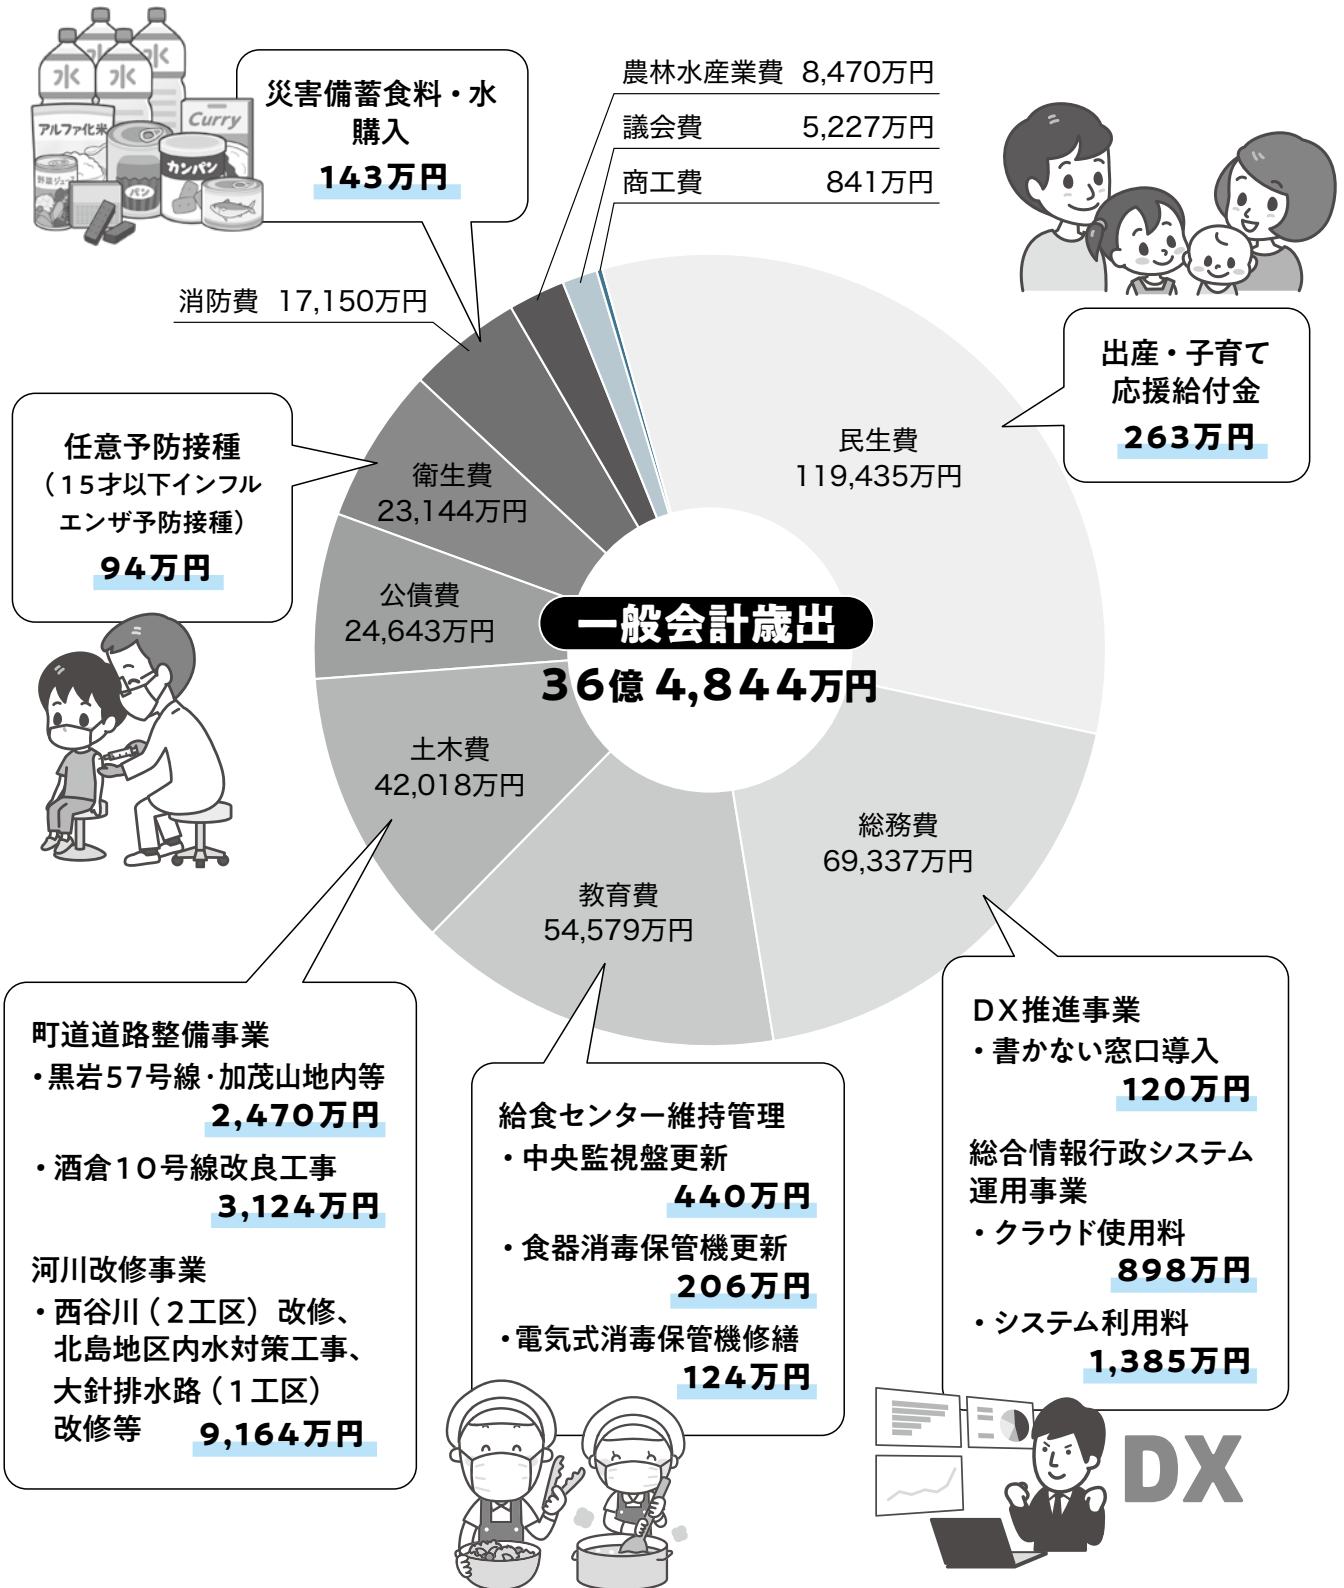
災害備蓄食料・水購入
143万円

農林水産業費 8,470万円
議会費 5,227万円
商工費 841万円

消防費 17,150万円

出産・子育て応援給付金
263万円

任意予防接種
（15才以下インフルエンザ予防接種）
94万円

衛生費
23,144万円

民生費
119,435万円

公債費
24,643万円

一般会計歳出
36億4,844万円

土木費
42,018万円

総務費
69,337万円

教育費
54,579万円

町道道路整備事業
・黒岩57号線・加茂山地内等
2,470万円
・酒倉10号線改良工事
3,124万円
河川改修事業
・西谷川（2工区）改修、北島地区内水対策工事、大針排水路（1工区）改修等
9,164万円

給食センター維持管理
・中央監視盤更新
440万円
・食器消毒保管機更新
206万円
・電気式消毒保管機修繕
124万円

DX推進事業
・書かない窓口導入
120万円
総合情報行政システム運用事業
・クラウド使用料
898万円
・システム利用料
1,385万円

水
水
水
アルファ化米
Curry
カンパン
パン
野菜ジュース
DX